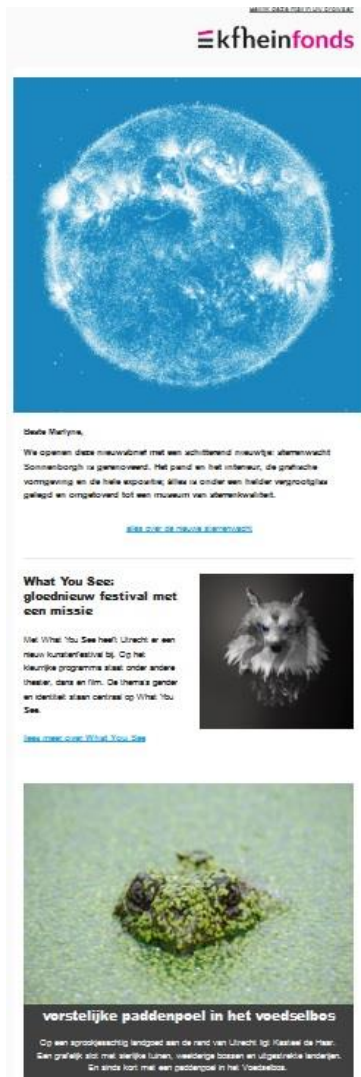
bekijk deze mail in je browser

kfheinfonds

Beste Marlyne,

We openen deze nieuwsbrief met een schitterend nieuwtje: sterrenwacht Sonnenborgh is gerenoveerd. Het pand en het interieur, de grafische vormgeving en de hele expositie; alles is onder een helder vergrootglas gelegd en omgetoverd tot een museum van sterrenkwaliteit.

alles over de nieuwe sterrenwacht

What You See: gloednieuw festival met een missie

Met What You See heeft Utrecht er een nieuw kunstenfestival bij. Op het kleurrijke programma staat onder andere theater, dans en film. De thema's gender en identiteit staan centraal op What You See.

lees meer over What You See

vorstelijke paddenpoel in het voedselbos

Op een sprookjesachtig landgoed aan de rand van Utrecht ligt Kasteel de Haar. Een grafelijk slot met sierlijke tuinen, weelderige bossen en uitgestrekte landerijen. En sinds kort met een paddenpoel in het Voedselbos.